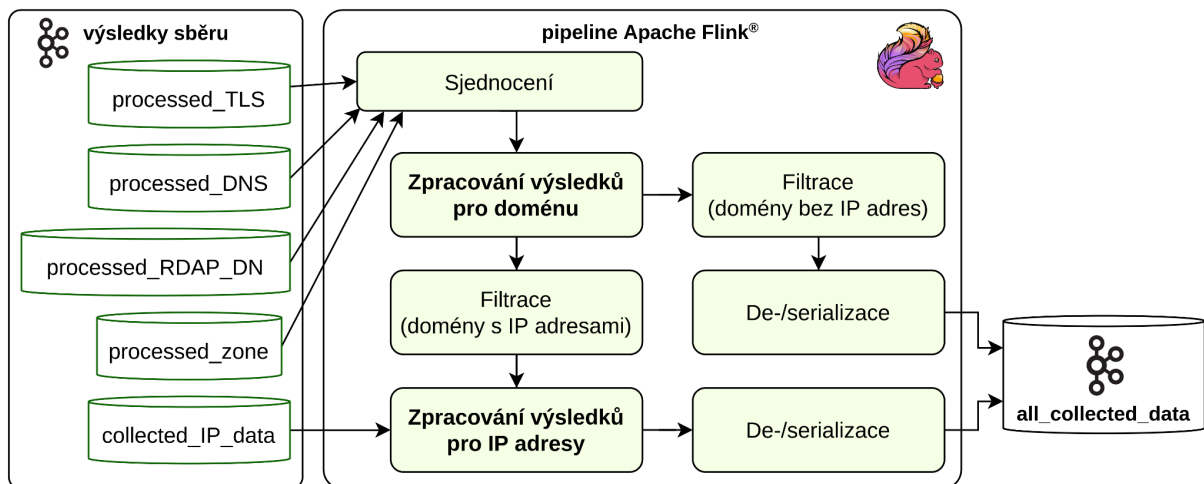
výsledky sběru

processed_TLS

processed_DNS

processed_RDAP_DN

processed_zone

collected_IP_data

pipeline Apache Flink®

Sjednocení

Zpracování výsledků pro doménu

Filtrace (domény bez IP adres)

Filtrace (domény s IP adresami)

De-/serializace

Zpracování výsledků pro IP adresy

De-/serializace

all_collected_data